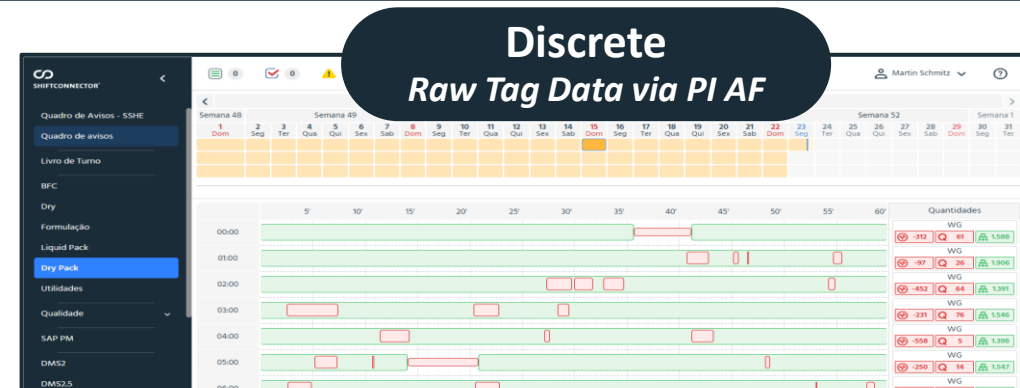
Discrete
Raw Tag Data via PI AF

SHIFTCONNECTOR

0 0

Martin Schmitz

Quadro de Avisos - SSHE
Quadro de avisos
Livro de Turno
BFC
Dry
Formulação
Liquid Pack
Dry Pack
Utilidades
Qualidade
SAP PM
DMS2
DMS2.5

Semana 48 Semana 49 Semana 52 Semana 1

1 Dom 2 Seg 3 Ter 4 Qua 5 Qui 6 Sex 7 Sab 8 Dom 9 Seg 10 Ter 11 Qua 12 Qui 13 Sex 14 Sab 15 Dom 16 Seg 17 Ter 18 Qua 19 Qui 20 Sex 21 Sab 22 Dom 23 Seg 24 Ter 25 Qua 26 Qui 27 Sex 28 Sab 29 Dom 30 Seg 31 Ter

5' 10' 15' 20' 25' 30' 35' 40' 45' 50' 55' 60'

Quantidades

00:00
01:00
02:00
03:00
04:00
05:00
06:00

| | | |
|---|---|---|
| WG | | |
| -312 | 61 | 1.588 |
| WG | | |
| -97 | 26 | 1.906 |
| WG | | |
| -452 | 64 | 1.391 |
| WG | | |
| -231 | 76 | 1.546 |
| WG | | |
| -558 | 5 | 1.398 |
| WG | | |
| -250 | 14 | 1.547 |
| WG | | |